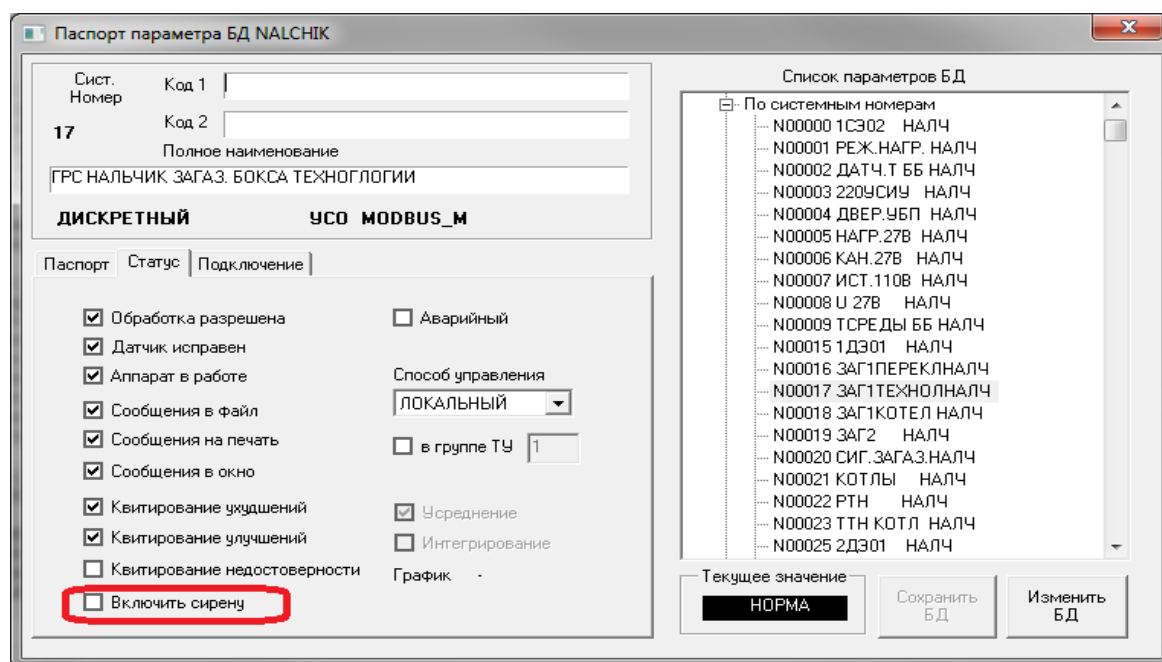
Паспорт параметра БД NALCHIK

Сист. Номер
17
Код 1
Код 2
Полное наименование
ГРС НАЛЬЧИК ЗАГАЗ. БОКСА ТЕХНОГЛОГИИ
ДИСКРЕТНЫЙ
УСО MODBUS_M

Паспорт | Статус | Подключение

☑ Обработка разрешена
☑ Датчик исправен
☑ Аппарат в работе
☑ Сообщения в файл
☑ Сообщения на печать
☑ Сообщения в окно
☑ Квитирование ухудшений
☑ Квитирование улучшений
☐ Квитирование недостоверности
☐ Включить сирену

☐ Аварийный
Способ управления
ЛОКАЛЬНЫЙ
☐ в группе ТУ 1
☑ Усреднение
☐ Интегрирование
График -

Список параметров БД
По системным номерам
N00000 1СЭ02 НАЛЧ
N00001 РЕЖ.НАГР. НАЛЧ
N00002 ДАТЧ.Т ББ НАЛЧ
N00003 220УСИУ НАЛЧ
N00004 ДВЕР.УБП НАЛЧ
N00005 НАГР.27В НАЛЧ
N00006 КАН.27В НАЛЧ
N00007 ИСТ.110В НАЛЧ
N00008 U 27В НАЛЧ
N00009 ТСРЕДЫ ББ НАЛЧ
N00015 1ДЭ01 НАЛЧ
N00016 ЗАГ1ПЕРЕКЛНАЛЧ
N00017 ЗАГ1ТЕХНОЛНАЛЧ
N00018 ЗАГ1КОТЕЛ НАЛЧ
N00019 ЗАГ2 НАЛЧ
N00020 СИГ.ЗАГАЗ.НАЛЧ
N00021 КОТЛЫ НАЛЧ
N00022 РТН НАЛЧ
N00023 ТТН КОТЛ НАЛЧ
N00025 2ДЭ01 НАЛЧ

Текущее значение
НОРМА
Сохранить БД
Изменить БД